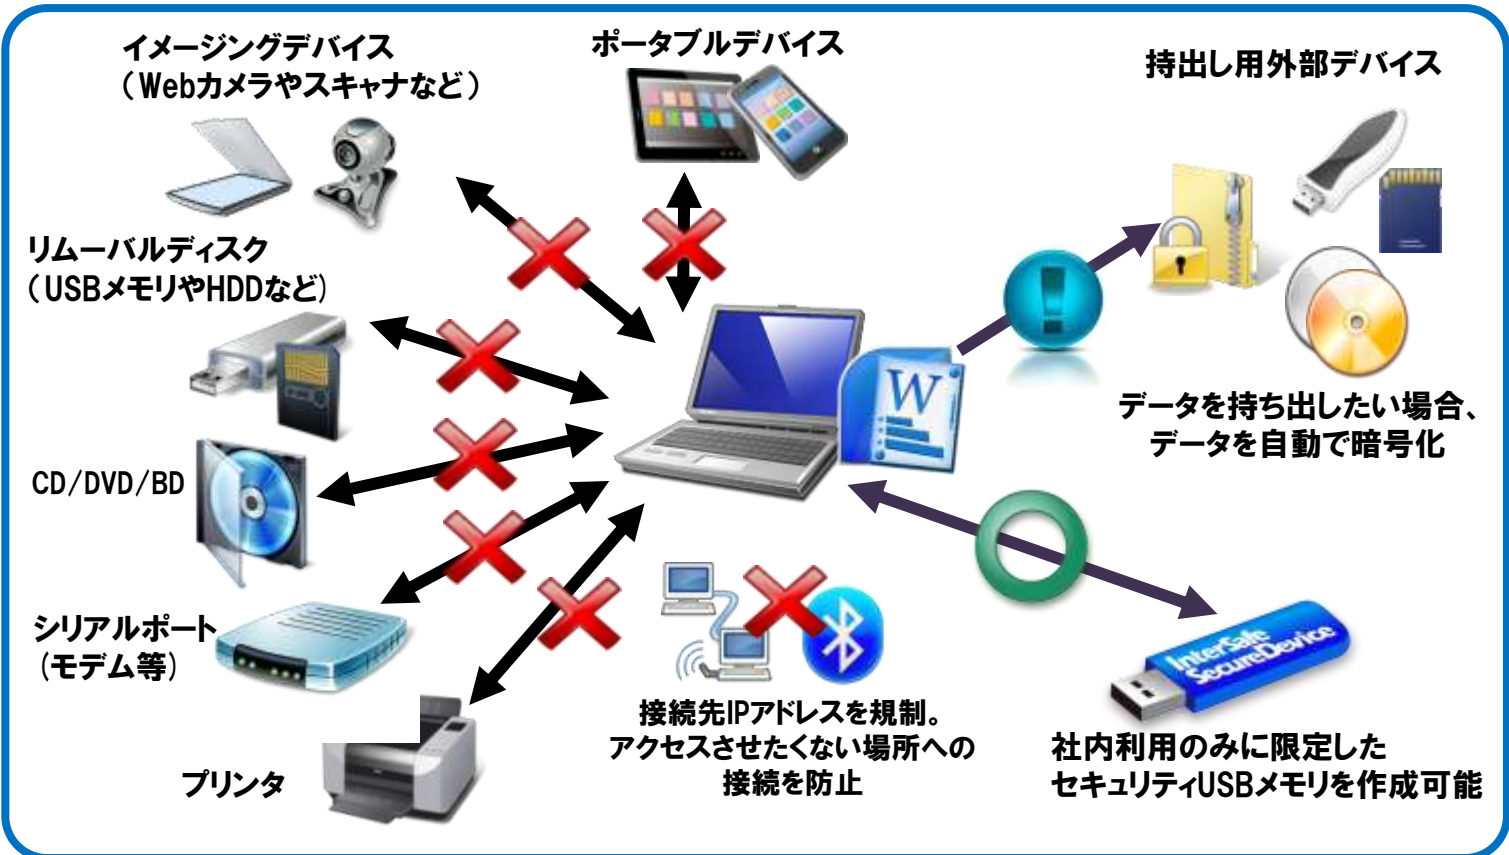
イメージングデバイス
（Webカメラやスキャナなど）

ポータブルデバイス

持出し用外部デバイス

リムーバルディスク
（USBメモリやHDDなど）

CD/DVD/BD

シリアルポート
（モデム等）

プリンタ

データを持ち出したい場合、
データを自動で暗号化

接続先IPアドレスを規制。
アクセスさせたくない場所への
接続を防止

社内利用のみに限定した
セキュリティUSBメモリを作成可能

InterSafe SecureDevice